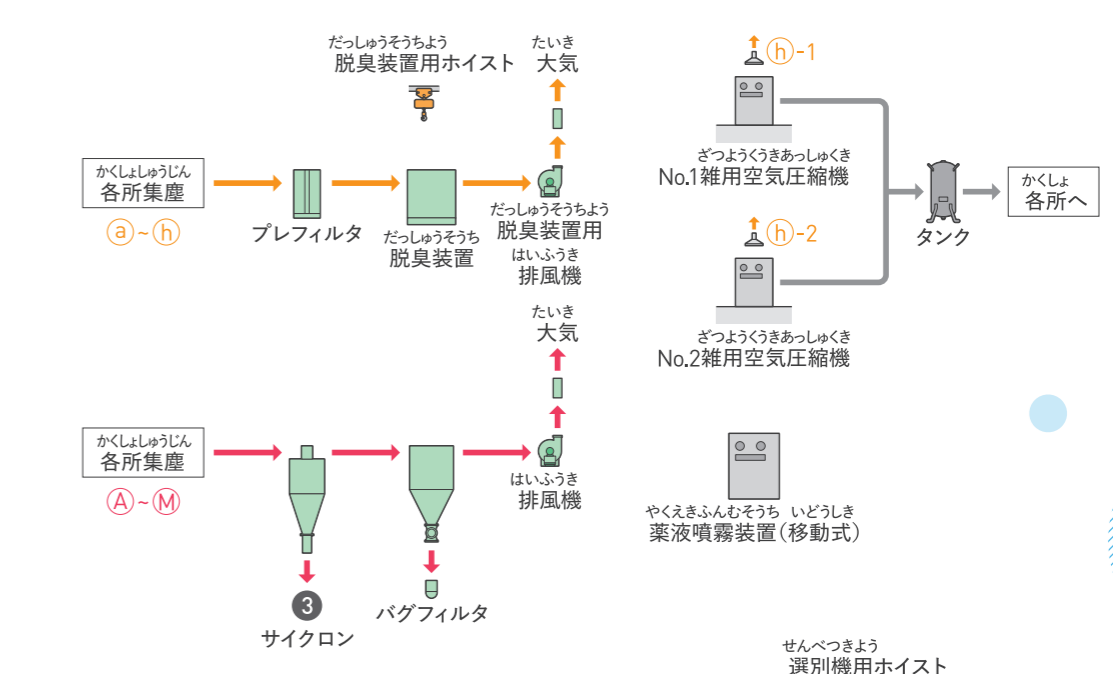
だっしゅうそうちよう
脱臭装置用ホイスト

たいき
大気

ⓗ-1

かくしょしゅうじん
各所集塵

ⓐ~ⓗ

プレフィルタ

だっしゅうそうち
脱臭装置

だっしゅうそうちよう
脱臭装置用
はいふうき
排風機

ざつようくうきあっしゅくき
No.1雑用空気圧縮機

タンク

かくしょ
各所へ

ⓗ-2

ざつようくうきあっしゅくき
No.2雑用空気圧縮機

たいき
大気

かくしょしゅうじん
各所集塵

Ⓐ~Ⓜ

はいふうき
排風機

やくえきふんむそうち いどうしき
薬液噴霧装置(移動式)

3
サイクロン

バグフィルタ

せんべつきよう
選別機用ホイスト